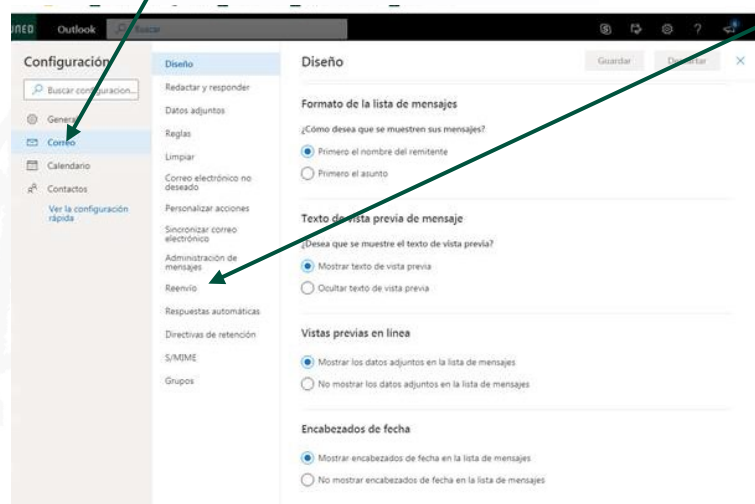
UNED Outlook Buscar

Configuración

Buscar configuración

General

Correo

Calendario

Contactos

Ver la configuración rápida

Diseño

Redactar y responder

Datos adjuntos

Reglas

Limpiar

Correo electrónico no deseado

Personalizar acciones

Sincronizar correo electrónico

Administración de mensajes

Reenvío

Respuestas automáticas

Directivas de retención

S/MIME

Grupos

Diseño

Guardar Descartar

Formato de la lista de mensajes

¿Cómo desea que se muestren sus mensajes?

Primero el nombre del remitente

Primero el asunto

Texto de vista previa de mensaje

¿Desea que se muestre el texto de vista previa?

Mostrar texto de vista previa

Ocultar texto de vista previa

Vistas previas en línea

Mostrar los datos adjuntos en la lista de mensajes

No mostrar los datos adjuntos en la lista de mensajes

Encabezados de fecha

Mostrar encabezados de fecha en la lista de mensajes

No mostrar encabezados de fecha en la lista de mensajes